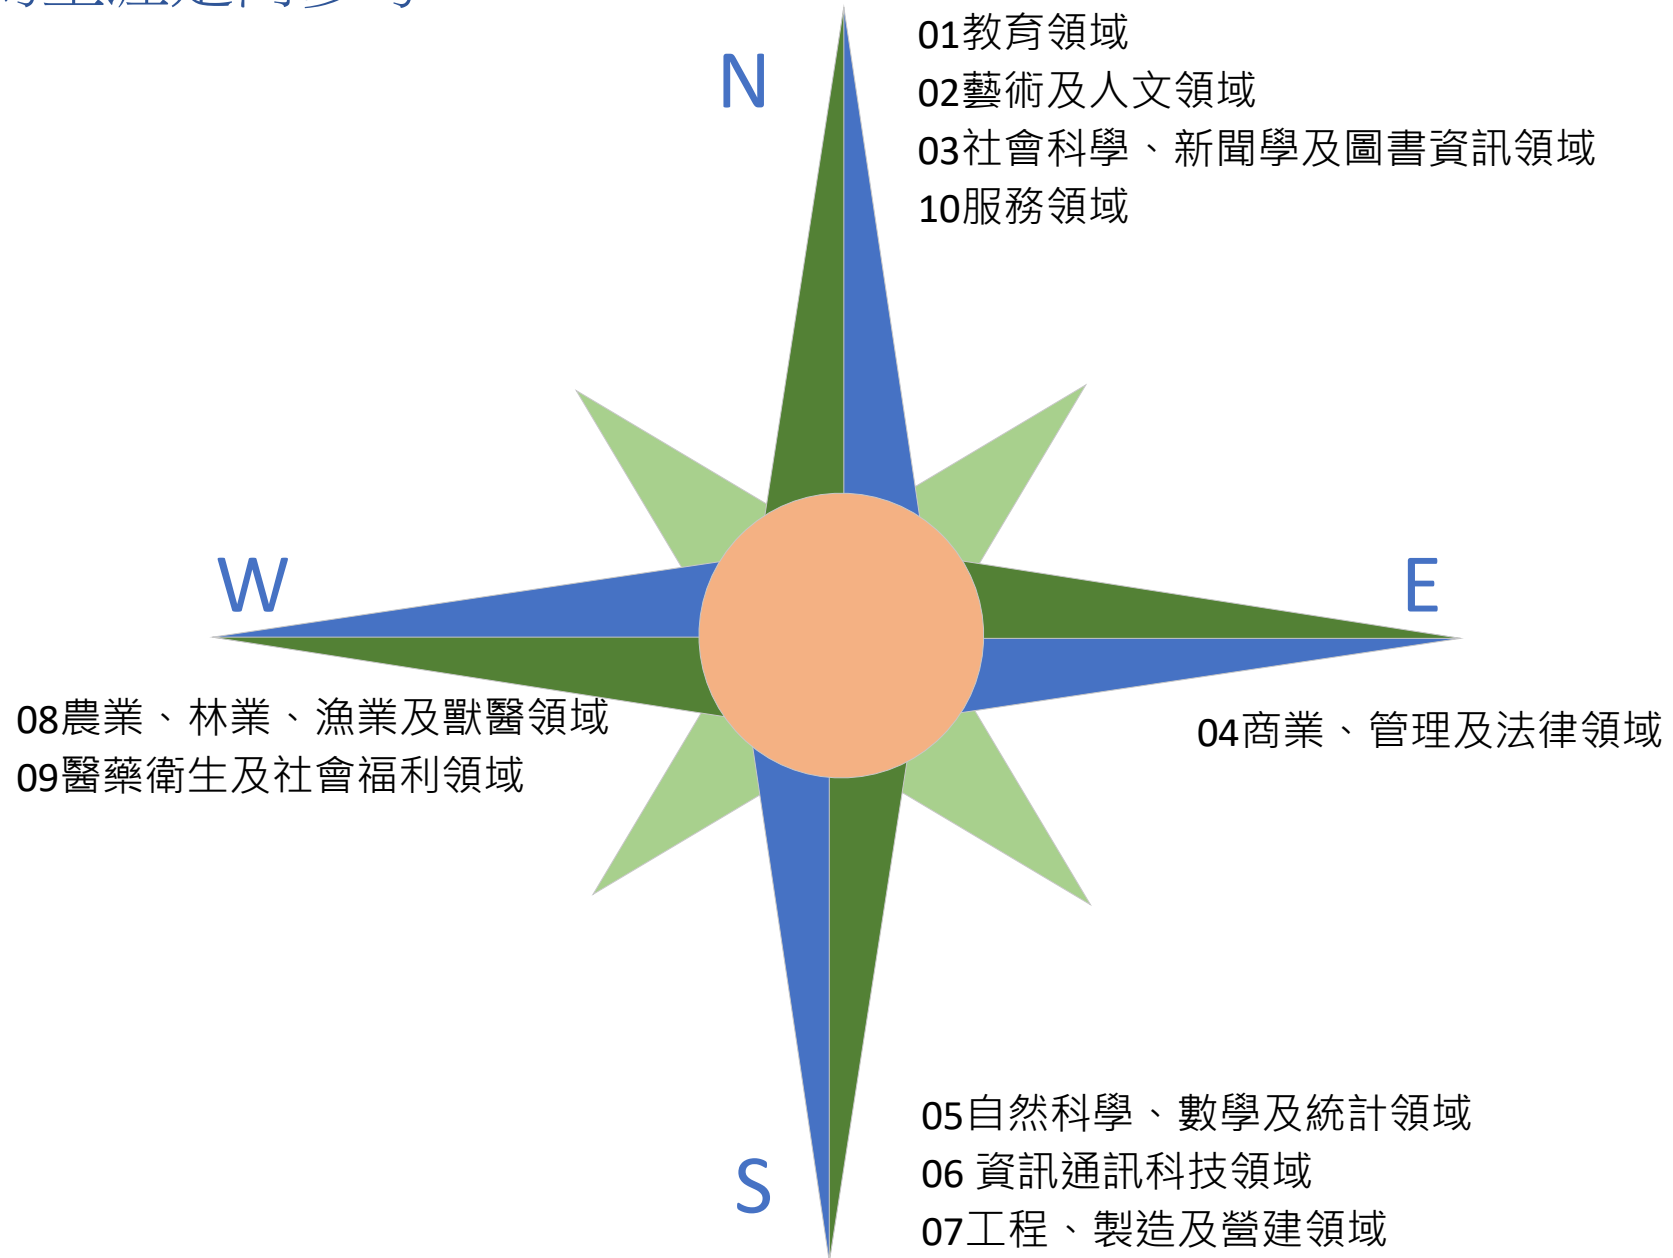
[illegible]

N

01教育領域
02藝術及人文領域
03社會科學、新聞學及圖書資訊領域
10服務領域

W

E

08農業、林業、漁業及獸醫領域
09醫藥衛生及社會福利領域

04商業、管理及法律領域

S

05自然科學、數學及統計領域
06 資訊通訊科技領域
07工程、製造及營建領域